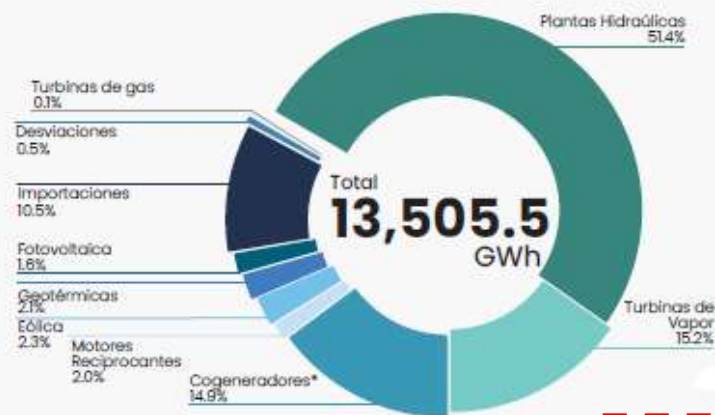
Plantas Hidraúlicas
51.4%

Turbinas de gas
0.1%

Desviaciones
0.5%

Importaciones
10.5%

Fotovoltaica
1.6%

Geotérmicas
2.1%

Eólica
2.3%

Motores Reciprocantes
2.0%

Cogeneradores*
14.9%

Turbinas de Vapor
15.2%

Total
13,505.5
GWh